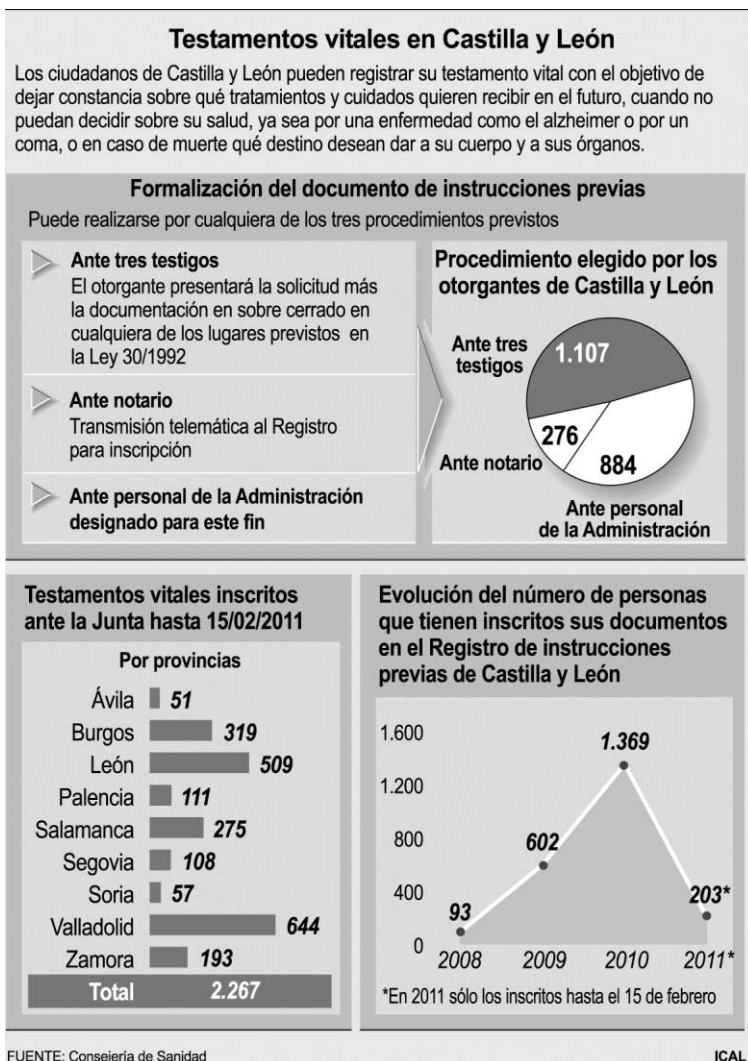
Testamentos vitales en Castilla y León

Los ciudadanos de Castilla y León pueden registrar su testamento vital con el objetivo de dejar constancia sobre qué tratamientos y cuidados quieren recibir en el futuro, cuando no puedan decidir sobre su salud, ya sea por una enfermedad como el alzheimer o por un coma, o en caso de muerte qué destino desean dar a su cuerpo y a sus órganos.

Formalización del documento de instrucciones previas

Puede realizarse por cualquiera de los tres procedimientos previstos

Ante tres testigos
El otorgante presentará la solicitud más la documentación en sobre cerrado en cualquiera de los lugares previstos en la Ley 30/1992

Ante notario
Transmisión telemática al Registro para inscripción

Ante personal de la Administración designado para este fin

Procedimiento elegido por los otorgantes de Castilla y León

Ante tres testigos 1.107
276 Ante notario
884 Ante personal de la Administración

Testamentos vitales inscritos ante la Junta hasta 15/02/2011

Por provincias

| | |
|---|---|
| Ávila | 51 |
| Burgos | 319 |
| León | 509 |
| Palencia | 111 |
| Salamanca | 275 |
| Segovia | 108 |
| Soria | 57 |
| Valladolid | 644 |
| Zamora | 193 |
| Total | 2.267 |

Evolución del número de personas que tienen inscritos sus documentos en el Registro de instrucciones previas de Castilla y León

1.600
1.200
800
400
0

93 602 1.369 203*

2008 2009 2010 2011*

*En 2011 sólo los inscritos hasta el 15 de febrero

FUENTE: Consejería de Sanidad

ICAL